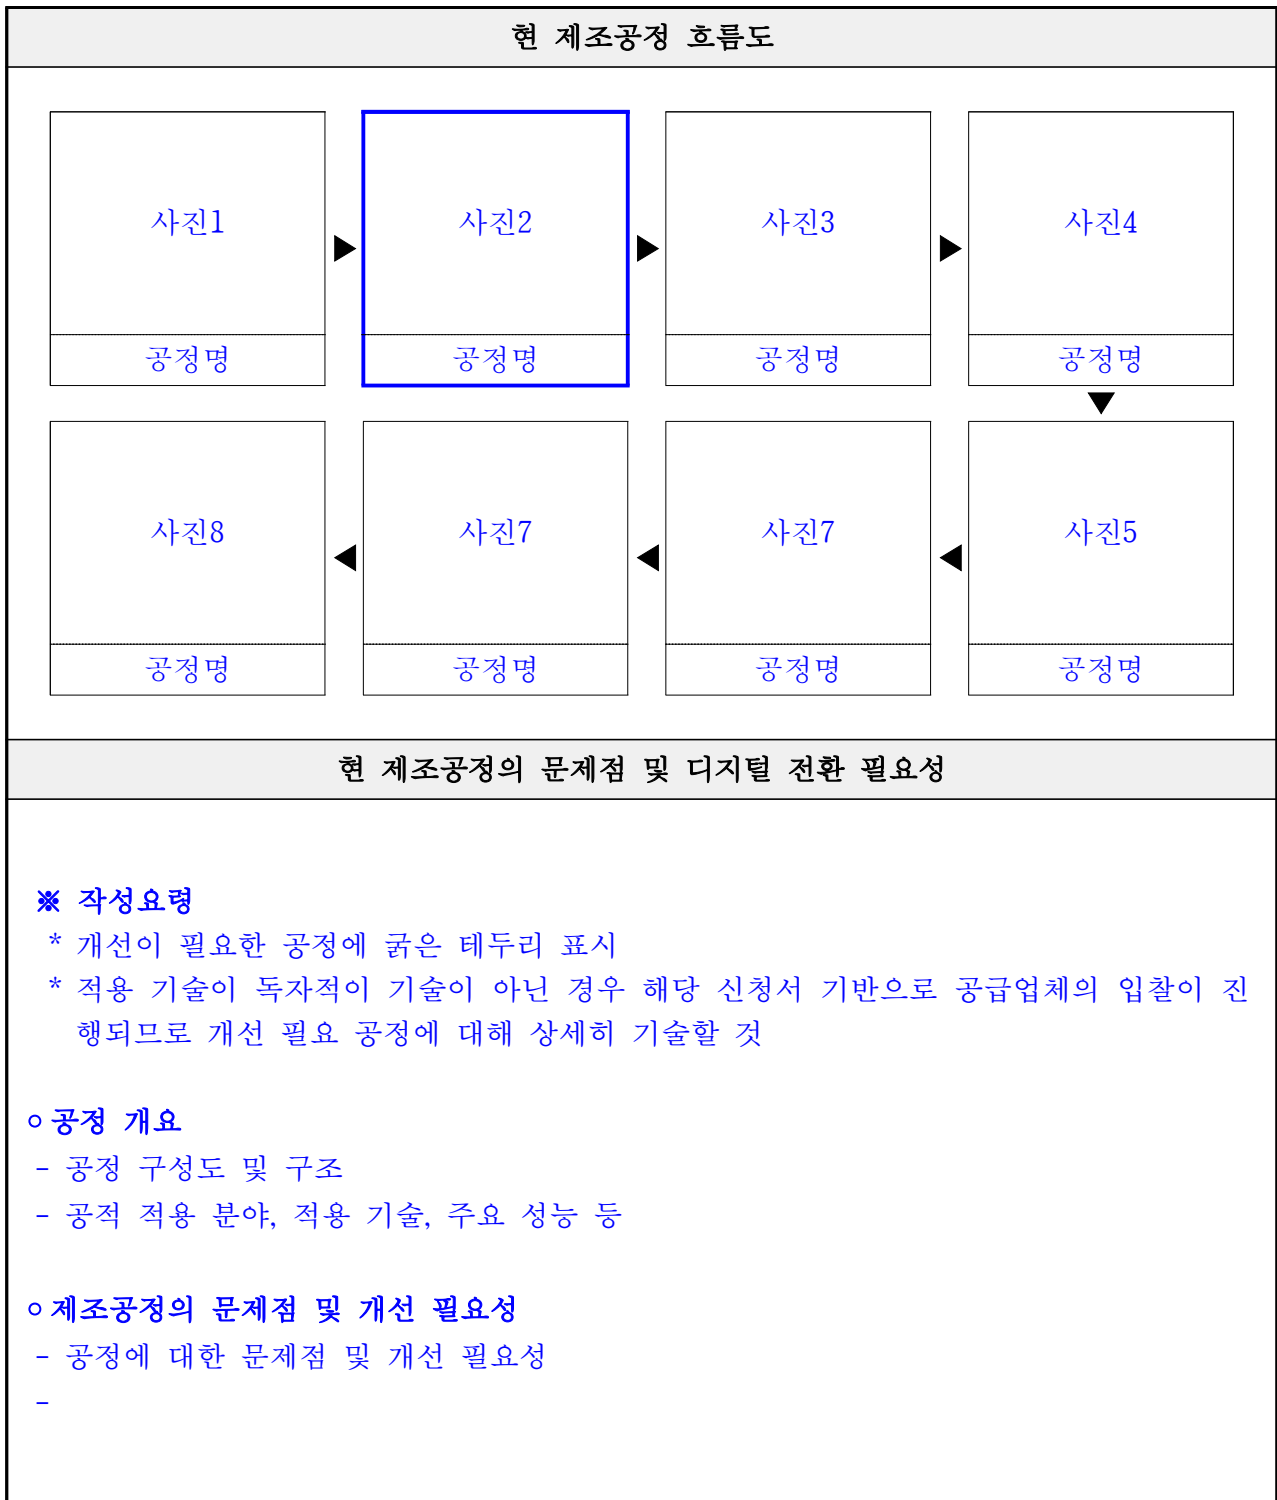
현 제조공정 흐름도

사진1
공정명

사진2
공정명

사진3
공정명

사진4
공정명

사진8
공정명

사진7
공정명

사진7
공정명

사진5
공정명

현 제조공정의 문제점 및 디지털 전환 필요성

※ 작성요령
* 개선이 필요한 공정에 굵은 테두리 표시
* 적용 기술이 독자적이 기술이 아닌 경우 해당 신청서 기반으로 공급업체의 입찰이 진행되므로 개선 필요 공정에 대해 상세히 기술할 것

○ 공정 개요
- 공정 구성도 및 구조
- 공적 적용 분야, 적용 기술, 주요 성능 등

○ 제조공정의 문제점 및 개선 필요성
- 공정에 대한 문제점 및 개선 필요성
-